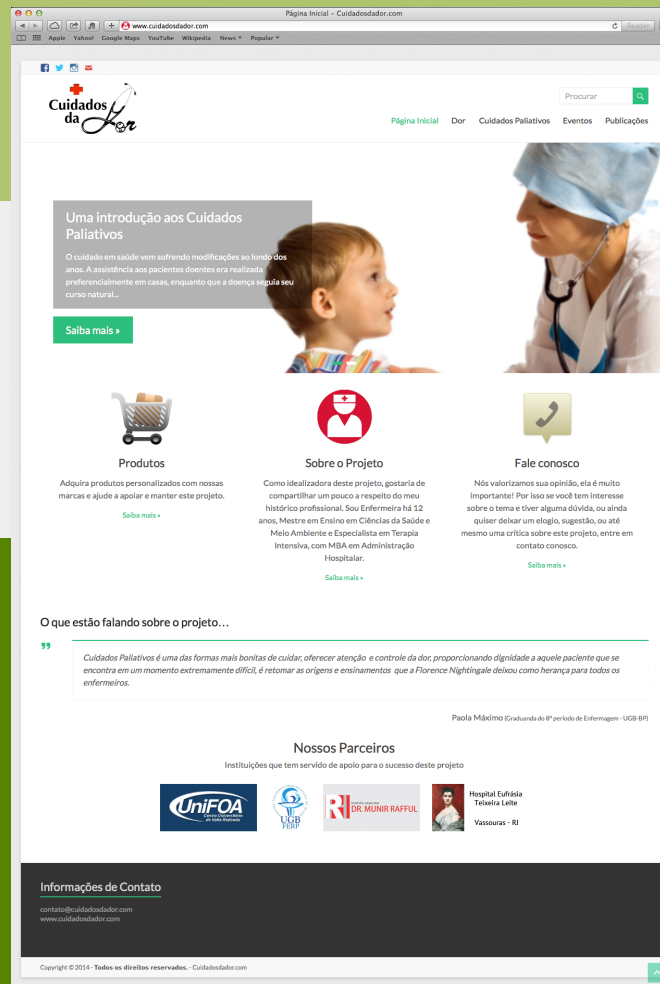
Página Inicial - Cuidadosdador.com

www.cuidadosdador.com

Reader

Apple Yahoo! Google Maps YouTube Wikipedia News Popular

Cuidados da Dor

Procurar

Página Inicial Dor Cuidados Paliativos Eventos Publicações

Uma introdução aos Cuidados Paliativos

O cuidado em saúde vem sofrendo modificações ao londo dos anos. A assistência aos pacientes doentes era realizada preferencialmente em casas, enquanto que a doença seguia seu curso natural...

Saiba mais »

Produtos

Adquira produtos personalizados com nossas marcas e ajude a apoiar e manter este projeto.

Saiba mais »

Sobre o Projeto

Como idealizadora deste projeto, gostaria de compartilhar um pouco a respeito do meu histórico profissional. Sou Enfermeira há 12 anos, Mestre em Ensino em Ciências da Saúde e Meio Ambiente e Especialista em Terapia Intensiva, com MBA em Administração Hospitalar.

Saiba mais »

Fale conosco

Nós valorizamos sua opinião, ela é muito importante! Por isso se você tem interesse sobre o tema e tiver alguma dúvida, ou ainda quiser deixar um elogio, sugestão, ou até mesmo uma crítica sobre este projeto, entre em contato conosco.

Saiba mais »

O que estão falando sobre o projeto…

Cuidados Paliativos é uma das formas mais bonitas de cuidar, oferecer atenção e controle da dor, proporcionando dignidade a aquele paciente que se encontra em um momento extremamente difícil, é retomar as origens e ensinamentos que a Florence Nightingale deixou como herança para todos os enfermeiros.

Paola Máximo (Graduanda do 8º período de Enfermagem - UGB-BP)

Nossos Parceiros

Instituições que tem servido de apoio para o sucesso deste projeto

UniFOA Centro Universitário de Volta Redonda

UGB FERP

DR. MUNIR RAFFUL

Hospital Eufrásia Teixeira Leite

Vassouras - RJ

Informações de Contato

contato@cuidadosdador.com
www.cuidadosdador.com

Copyright © 2014 - Todos os direitos reservados. - Cuidadosdador.com